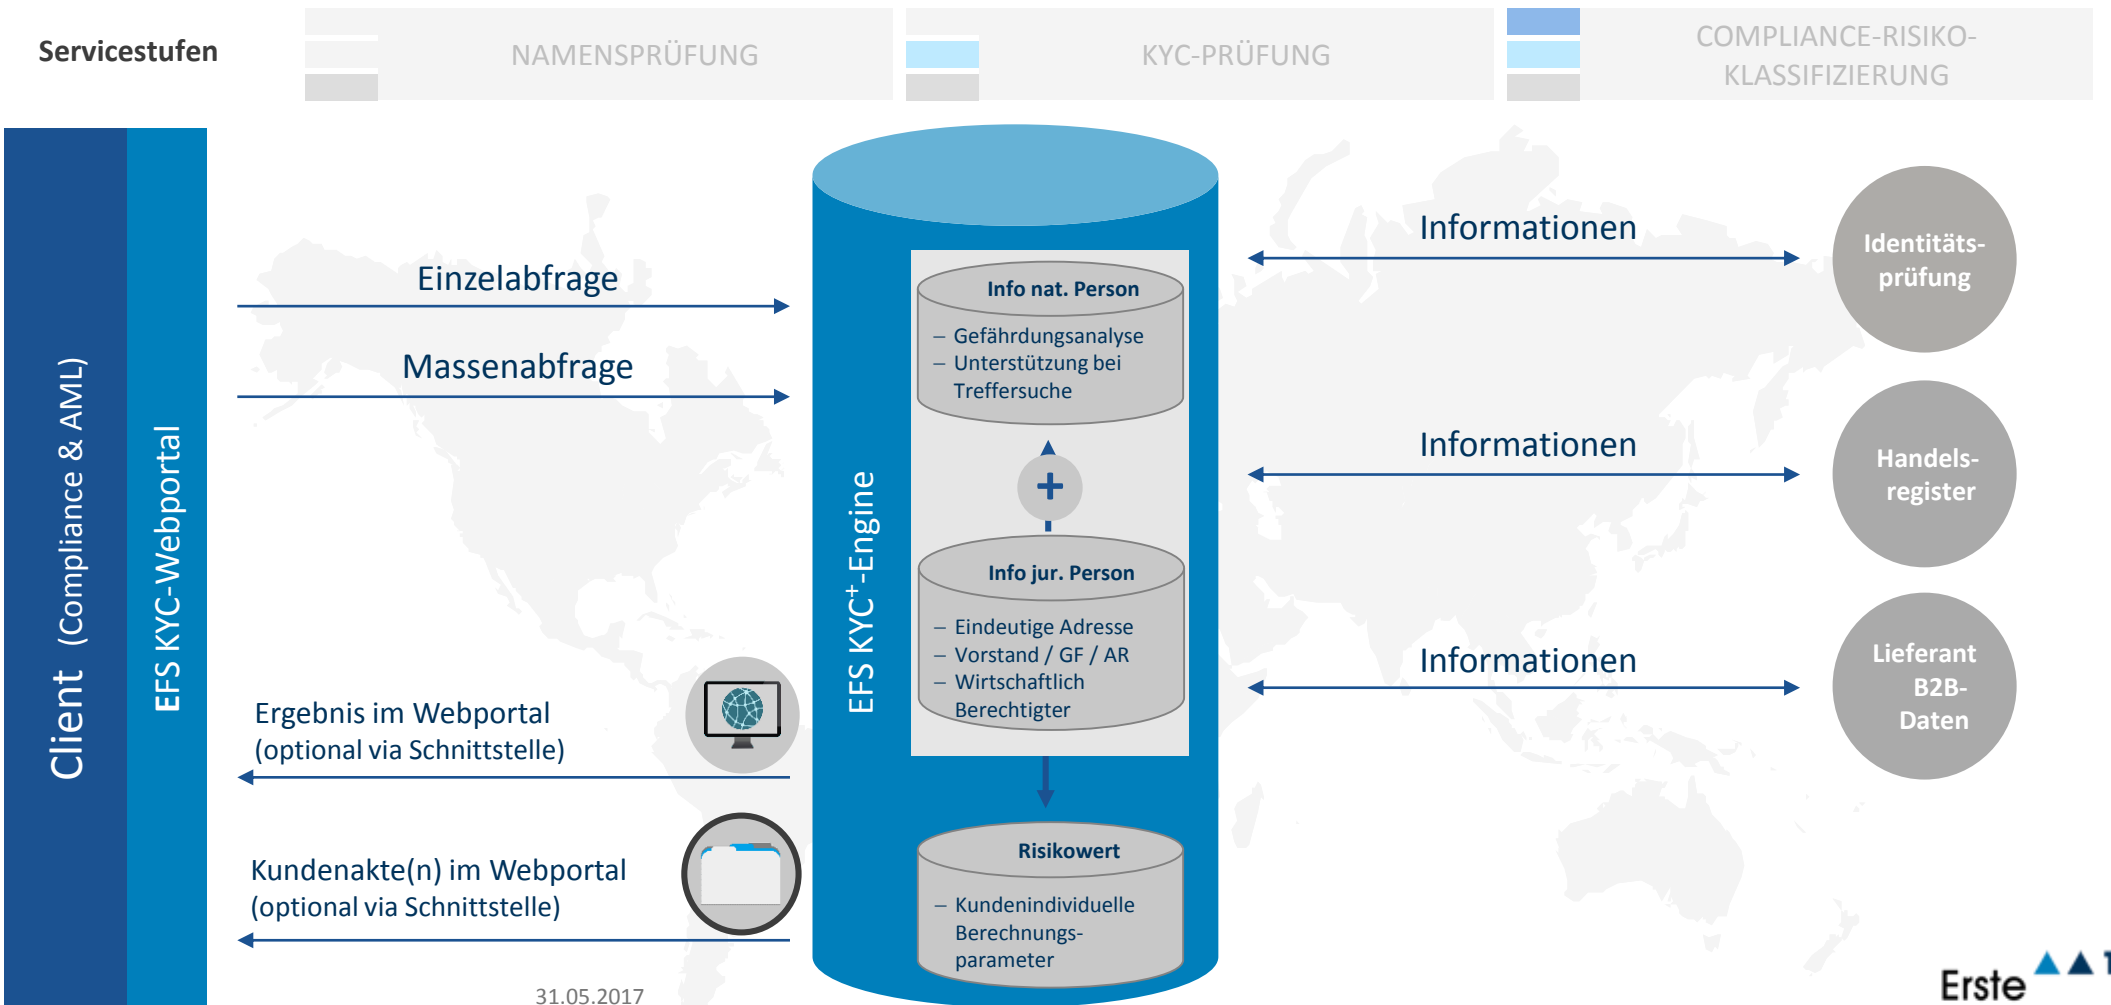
Servicestufen

NAMENSPRÜFUNG

KYC-PRÜFUNG

COMPLIANCE-RISIKO-KLASSIFIZIERUNG

Client (Compliance & AML)

EFS KYC-Webportal

Einzelabfrage

Massenabfrage

Ergebnis im Webportal (optional via Schnittstelle)

Kundenakte(n) im Webportal (optional via Schnittstelle)

EFS KYC$^+$-Engine

Info nat. Person
– Gefährdungsanalyse
– Unterstützung bei Treffersuche

+

Info jur. Person
– Eindeutige Adresse
– Vorstand / GF / AR
– Wirtschaftlich Berechtigter

Risikowert
– Kundenindividuelle Berechnungs-parameter

Informationen

Identitäts-prüfung

Informationen

Handels-register

Informationen

Lieferant B2B-Daten

31.05.2017

Erste